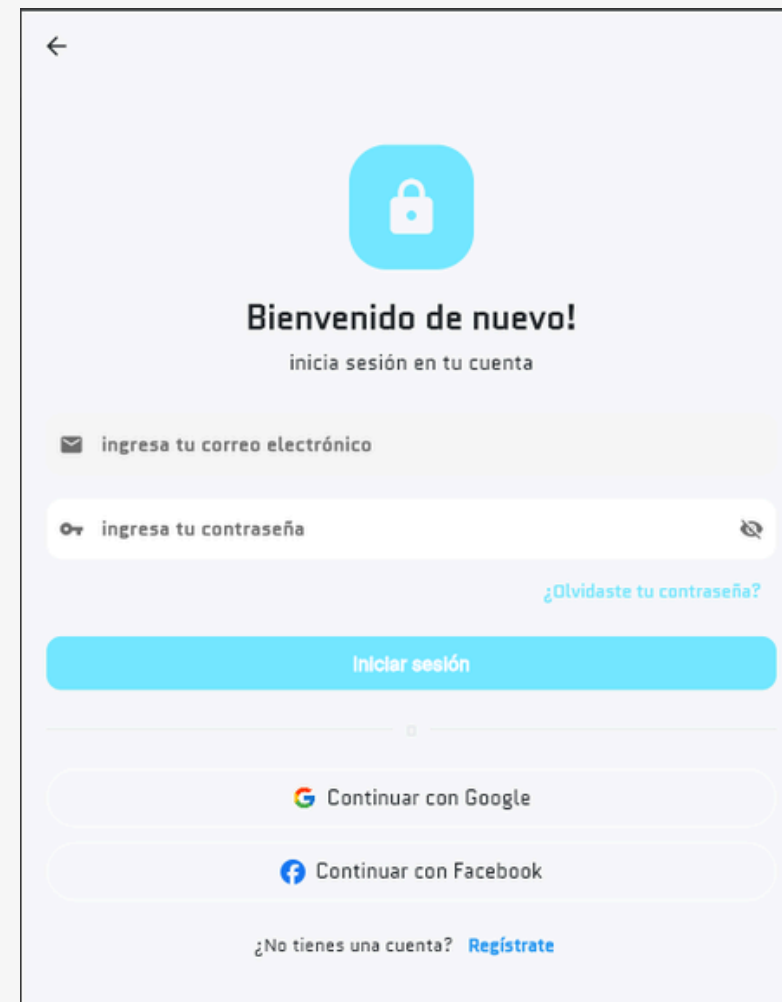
Bienvenido de nuevo!

inicia sesión en tu cuenta

ingresa tu correo electrónico

ingresa tu contraseña

¿Olvidaste tu contraseña?

Iniciar sesión

o

Continuar con Google

Continuar con Facebook

¿No tienes una cuenta? Regístrate